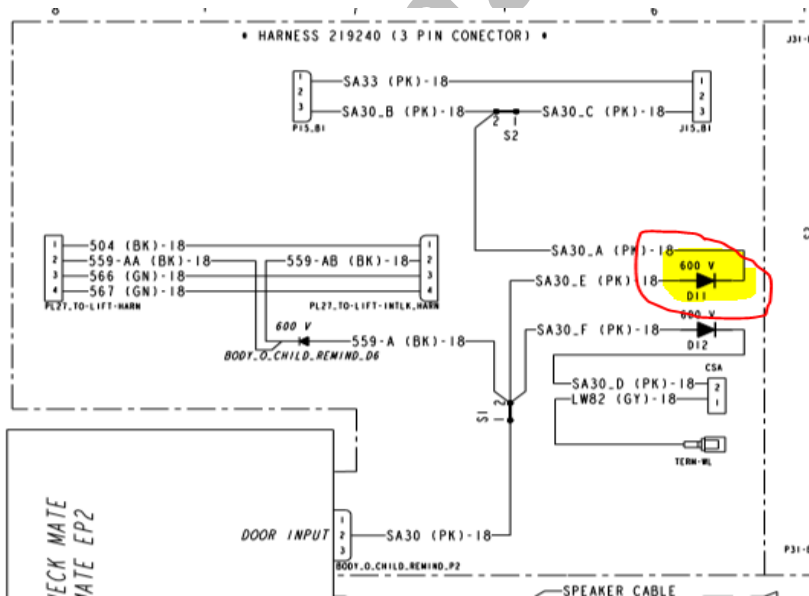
• HARNESS 219240 (3 PIN CONECTOR) •

J31-

1
2
3
P15_B1

SA33 (PK)-18

SA30_B (PK)-18

2 1
S2

SA30_C (PK)-18

1
2
3
J15_B1

SA30_A (PK)-18

600 V

SA30_E (PK) 18

D11

1
2
3
4
PL27_TO-LIFT-HARN

504 (BK)-18
559-AA (BK)-18
566 (GN)-18
567 (GN)-18

559-AB (BK)-18

1
2
3
4
PL27_TO-LIFT-INTLK_HARN

600 V

BODY_O_CHILD_REMIND_D6

559-A (BK)-18

SA30_F (PK)-18

600 V

D12

CSA

SA30_D (PK)-18
LW82 (GY)-18

2
1

TERM-WL

S1
1 2

DOOR INPUT

1
2
3

SA30 (PK)-18

BODY_O_CHILD_REMIND_P2

P31-

ECK MATE
ATE EP2

SPEAKER CABLE